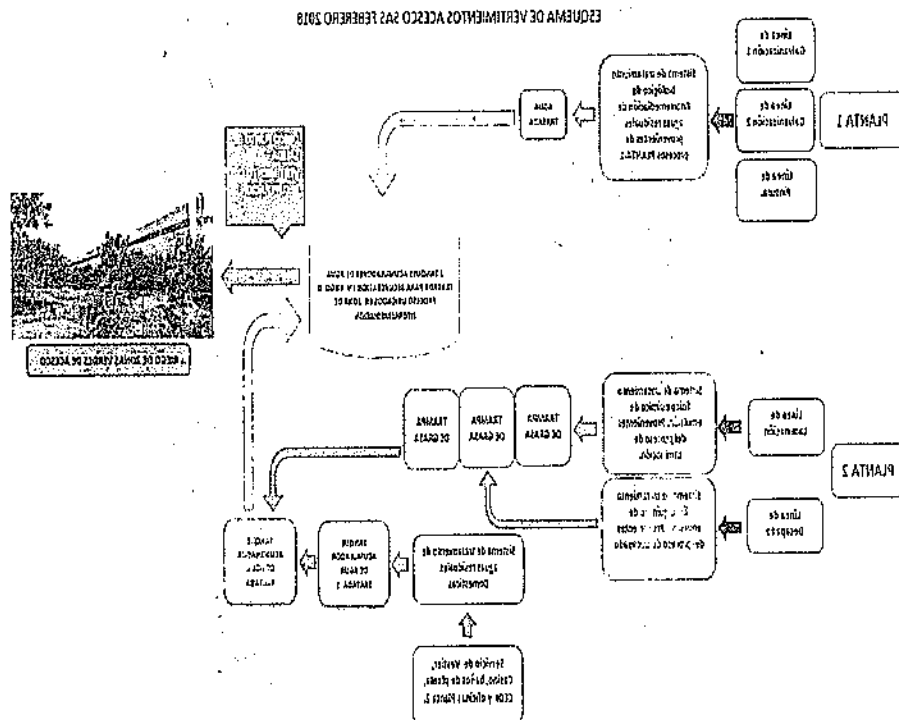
ESQUEMA DE VERTIMIENTOS ACESCO SAS FEBRERO 2018

Línea de Galvanización 1

Línea de Galvanización 2

Línea de Pintura

PLANTA 1

Sistema de tratamiento biológico de aguas residuales provenientes de procesos PLANTA 1

AGUA TRATADA

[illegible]

3 TANQUES ACUMULADORES DE AGUA TRATADA PARA RECIRCULACIÓN EN RIEGO DE PREDIO UBICADOS EN ZONA DE INFRAESTRUCTURA

A RIEGO DE ZONAS VERDES DE ACESCO

Línea de Galvanización

Línea de Decapado

PLANTA 2

Sistema de tratamiento fisicoquímico de emulsiones provenientes del proceso de Galvanización

Sistema de tratamiento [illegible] de aguas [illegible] de Decapado

TRAMPA DE GRASA

TRAMPA DE GRASA

TRAMPA DE GRASA

TANQUE ACUMULADOR DE AGUA TRATADA

TANQUE ACUMULADOR DE AGUA TRATADA 1

Sistema de tratamiento de aguas residuales Domésticas

Servicio de Vestier, Casino, baños de planta, CEDI y oficinas Planta 2.